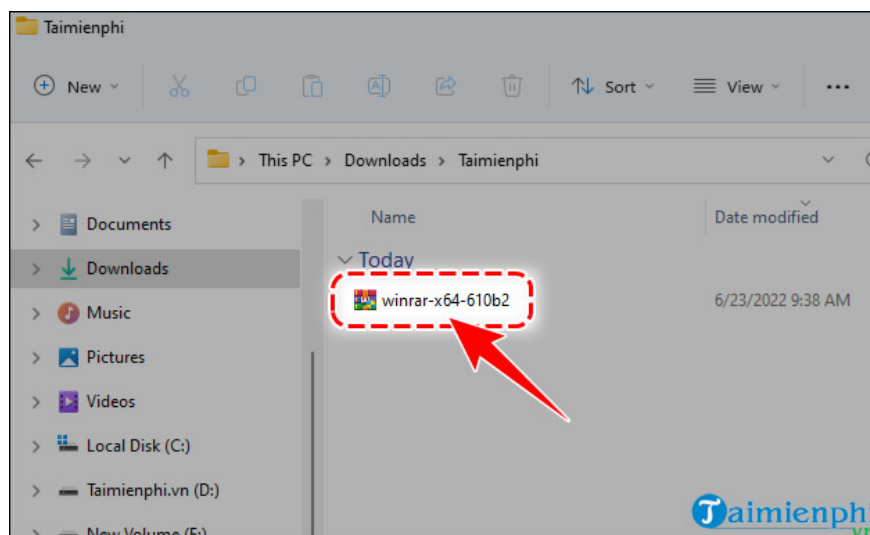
Taimienphi

New Sort View •••

This PC > Downloads > Taimienphi

Documents
Downloads
Music
Pictures
Videos
Local Disk (C:)
Taimienphi.vn (D:)
New Volume (E:)

Name
Date modified
Today
winrar-x64-610b2
6/23/2022 9:38 AM

Taimienphi